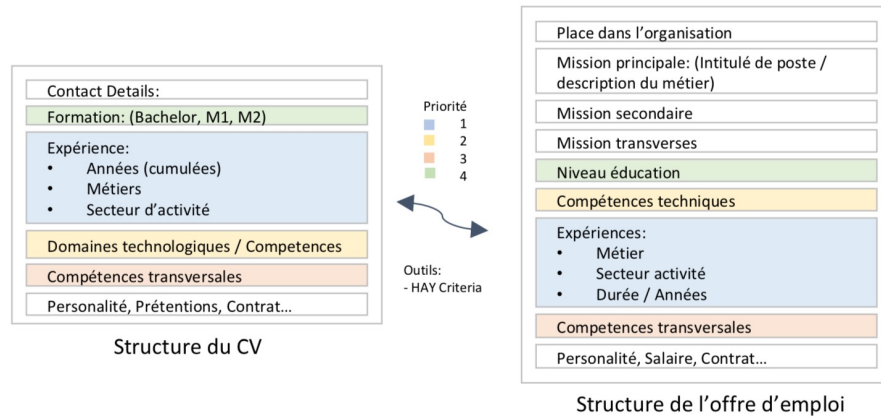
Contact Details:

Formation: (Bachelor, M1, M2)

Expérience:
• Années (cumulées)
• Métiers
• Secteur d'activité

Domaines technologiques / Competences

Compétences transversales

Personalité, Prétentions, Contrat…

Structure du CV

Priorité
1
2
3
4

Outils:
- HAY Criteria

Place dans l'organisation

Mission principale: (Intitulé de poste / description du métier)

Mission secondaire

Mission transverses

Niveau éducation

Compétences techniques

Expériences:
• Métier
• Secteur activité
• Durée / Années

Competences transversales

Personalité, Salaire, Contrat…

Structure de l'offre d'emploi